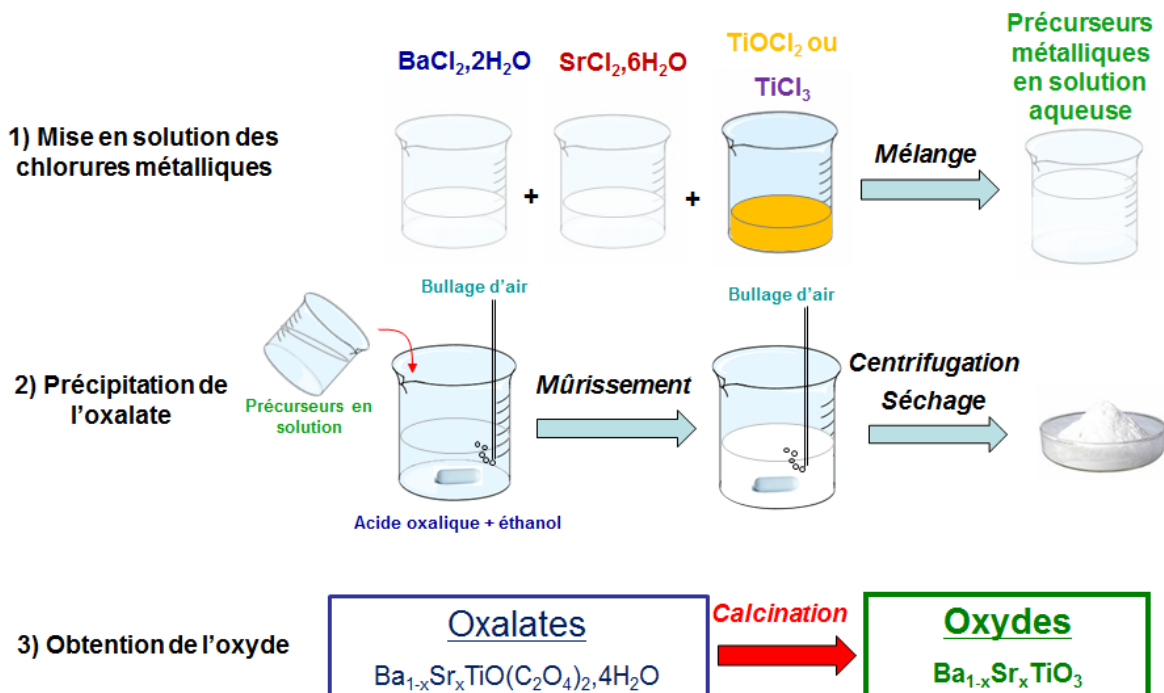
$BaCl_2,2H_2O$

$SrCl_2,6H_2O$

$TiOCl_2$ ou $TiCl_3$

Précurseurs métalliques en solution aqueuse

1) Mise en solution des chlorures métalliques

+

+

Mélange

Bullage d'air

Bullage d'air

2) Précipitation de l'oxalate

Précurseurs en solution

Mûrissement

Centrifugation

Séchage

Acide oxalique + éthanol

3) Obtention de l'oxyde

Oxalates

$Ba_{1-x}Sr_xTiO(C_2O_4)_2,4H_2O$

Calcination

Oxydes

$Ba_{1-x}Sr_xTiO_3$